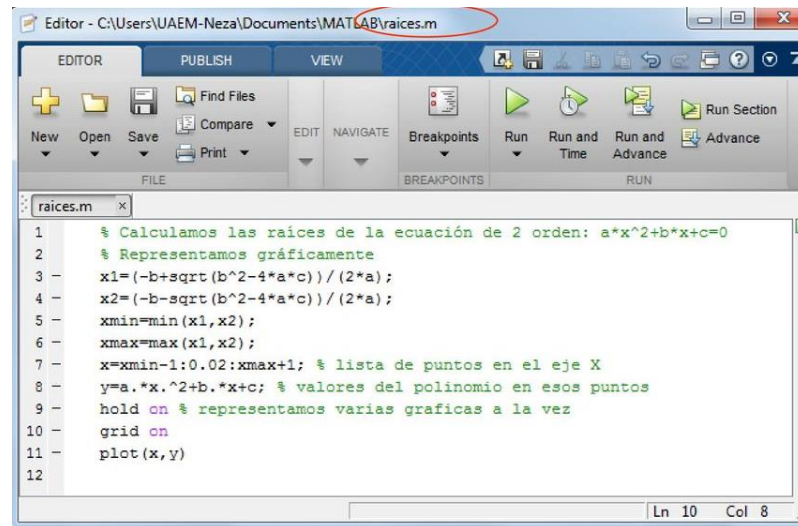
Editor - C:\Users\UAEM-Neza\Documents\MATLAB\raices.m

EDITOR PUBLISH VIEW

New Open Save Find Files Compare Print EDIT NAVIGATE Breakpoints Run Run and Time Run and Advance Run Section Advance

FILE BREAKPOINTS RUN

raices.m ×

1 % Calculamos las raíces de la ecuación de 2 orden: a*x^2+b*x+c=0
2 % Representamos gráficamente
3 — x1=(-b+sqrt(b^2-4*a*c))/(2*a);
4 — x2=(-b-sqrt(b^2-4*a*c))/(2*a);
5 — xmin=min(x1,x2);
6 — xmax=max(x1,x2);
7 — x=xmin-1:0.02:xmax+1; % lista de puntos en el eje X
8 — y=a.*x.^2+b.*x+c; % valores del polinomio en esos puntos
9 — hold on % representamos varias graficas a la vez
10 — grid on
11 — plot(x,y)
12

Ln 10 Col 8